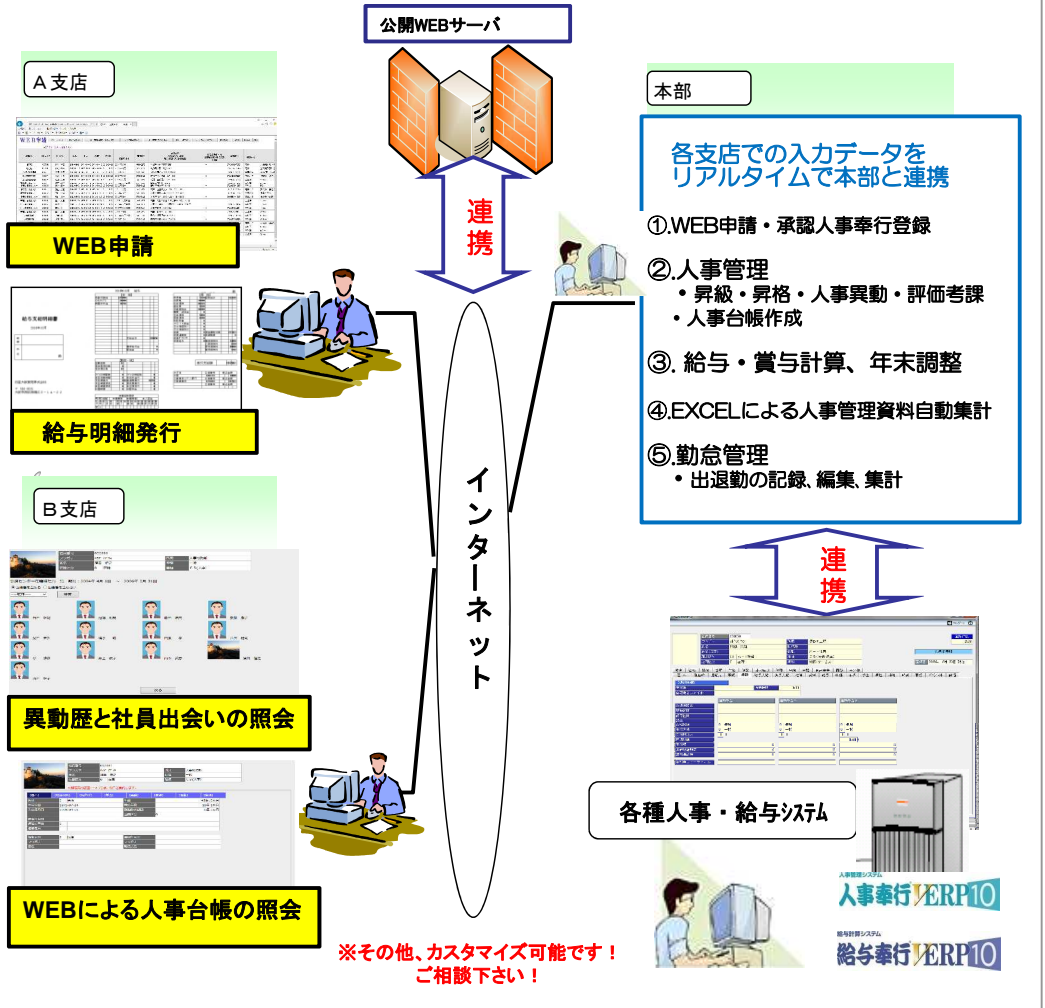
公開WEBサーバ

A支店

WEB申請

給与明細発行

B支店

異動歴と社員出会いの照会

WEBによる人事台帳の照会

連携

インターネット

本部

各支店での入力データを
リアルタイムで本部と連携

①.WEB申請・承認人事奉行登録

②.人事管理
・昇級・昇格・人事異動・評価考課
・人事台帳作成

③. 給与・賞与計算、年末調整

④.EXCELによる人事管理資料自動集計

⑤.勤怠管理
・出退勤の記録、編集、集計

連携

各種人事・給与システム

人事管理システム
人事奉行 ERP10

給与計算システム
給与奉行 ERP10

※その他、カスタマイズ可能です！
ご相談下さい！